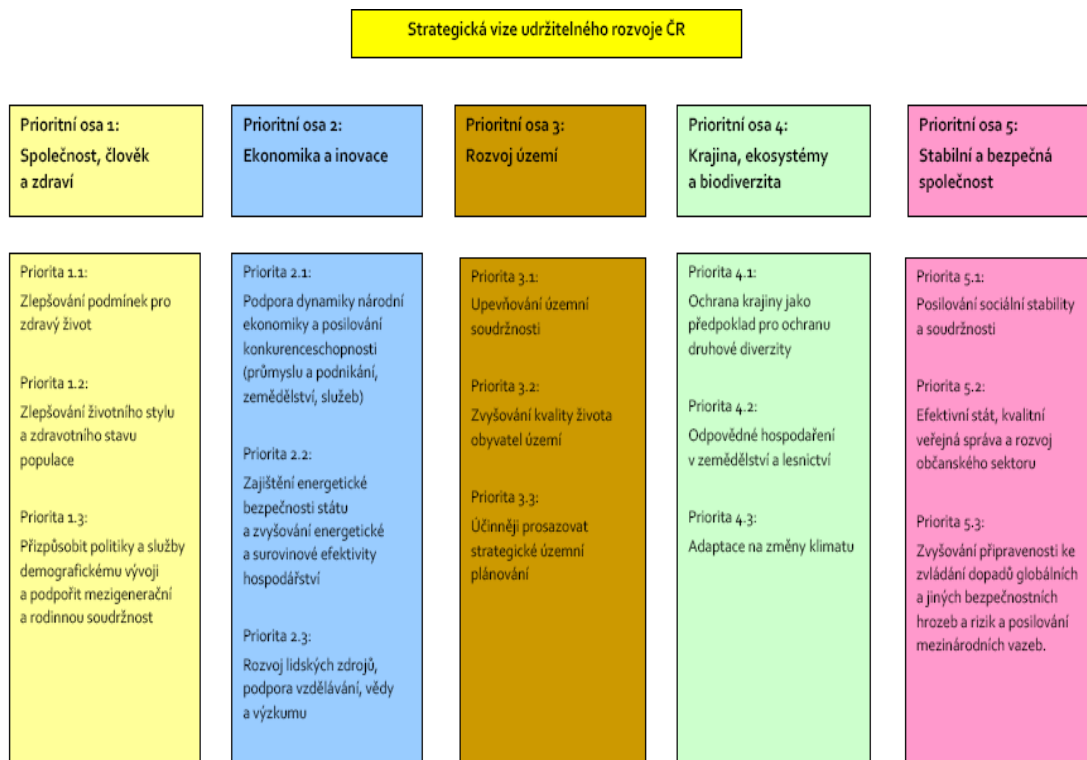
Strategická vize udržitelného rozvoje ČR

Prioritní osa 1:
Společnost, člověk a zdraví

Prioritní osa 2:
Ekonomika a inovace

Prioritní osa 3:
Rozvoj území

Prioritní osa 4:
Krajina, ekosystémy a biodiverzita

Prioritní osa 5:
Stabilní a bezpečná společnost

Priorita 1.1:
Zlepšování podmínek pro zdravý život

Priorita 1.2:
Zlepšování životního stylu a zdravotního stavu populace

Priorita 1.3:
Přizpůsobit politiky a služby demografickému vývoji a podpořit mezigenerační a rodinnou soudržnost

Priorita 2.1:
Podpora dynamiky národní ekonomiky a posilování konkurenceschopnosti (průmyslu a podnikání, zemědělství, služeb)

Priorita 2.2:
Zajištění energetické bezpečnosti státu a zvyšování energetické a surovinové efektivity hospodářství

Priorita 2.3:
Rozvoj lidských zdrojů, podpora vzdělávání, vědy a výzkumu

Priorita 3.1:
Upevňování územní soudržnosti

Priorita 3.2:
Zvyšování kvality života obyvatel území

Priorita 3.3:
Účinněji prosazovat strategické územní plánování

Priorita 4.1:
Ochrana krajiny jako předpoklad pro ochranu druhové diverzity

Priorita 4.2:
Odpovědné hospodaření v zemědělství a lesnictví

Priorita 4.3:
Adaptace na změny klimatu

Priorita 5.1:
Posilování sociální stability a soudržnosti

Priorita 5.2:
Efektivní stát, kvalitní veřejná správa a rozvoj občanského sektoru

Priorita 5.3:
Zvyšování připravenosti ke zvládání dopadů globálních a jiných bezpečnostních hrozeb a rizik a posilování mezinárodních vazeb.